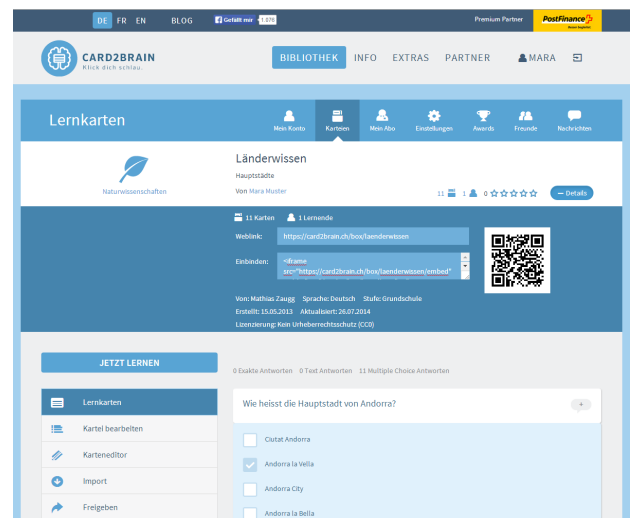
DE FR EN BLOG Gefällt mir 1.078 Premium Partner PostFinance

CARD2BRAIN
Klick dich schlau.

BIBLIOTHEK INFO EXTRAS PARTNER MARA

Lernkarten

Mein Konto Karteien Mein Abo Einstellungen Awards Freunde Nachrichten

Naturwissenschaften

Länderwissen
Hauptstädte
Von Mara Muster

11 1 0

— Details

11 Karten 1 Lernende

Weblink: https://card2brain.ch/box/laenderwissen

Einbinden: <iframe src="https://card2brain.ch/box/laenderwissen/embed"

Von: Mathias Zaugg Sprache: Deutsch Stufe: Grundschule
Erstellt: 15.05.2013 Aktualisiert: 26.07.2014
Lizenzierung: Kein Urheberrechtsschutz (CC0)

JETZT LERNEN

0 Exakte Antworten 0 Text Antworten 11 Multiple Choice Antworten

Lernkarten
Kartei bearbeiten
Karteneditor
Import
Freigeben

Wie heisst die Hauptstadt von Andorra?

Ciutat Andorra
Andorra la Vella
Andorra City
Andorra la Bella